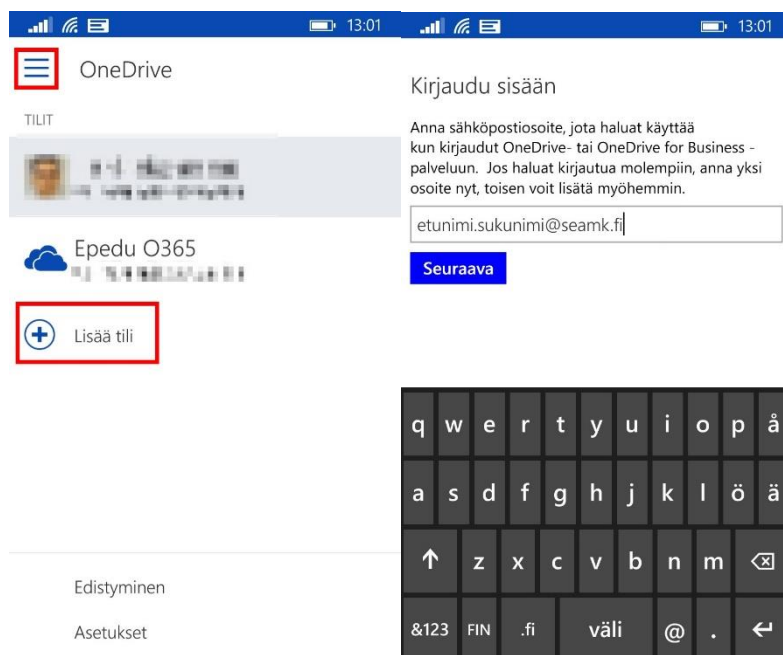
13:01

OneDrive

TILIT

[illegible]

Epedu O365
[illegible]

Lisää tili

Edistyminen

Asetukset

13:01

Kirjaudu sisään

Anna sähköpostiosoite, jota haluat käyttää kun kirjaudut OneDrive- tai OneDrive for Business -palveluun. Jos haluat kirjautua molempiin, anna yksi osoite nyt, toisen voit lisätä myöhemmin.

etunimi.sukunimi@seamk.fi

Seuraava

q w e r t y u i o p å
a s d f g h j k l ö ä
z x c v b n m
&123 FIN .fi väli @ .